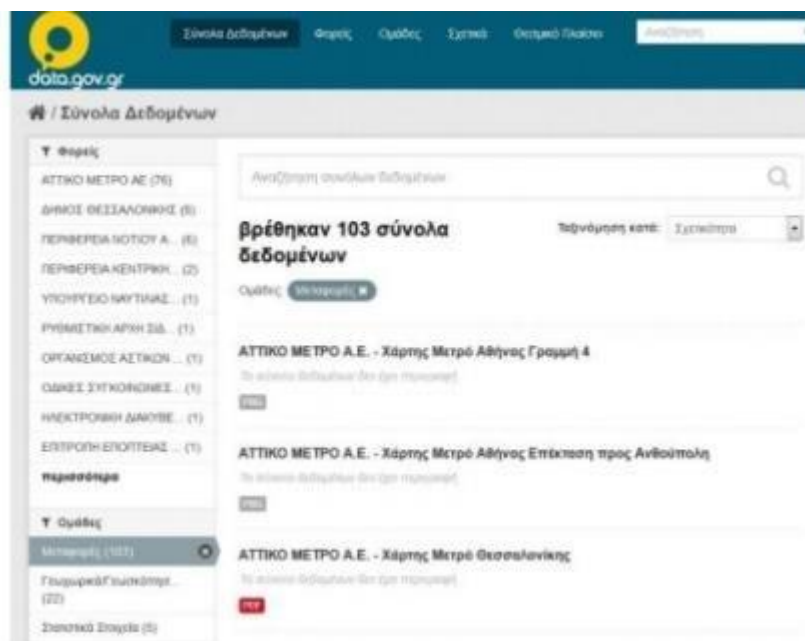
data.gov.gr

Σύνολα Δεδομένων Φορείς Ομάδες Σχετικά Θεσμικό Πλαίσιο Αναζήτηση

/ Σύνολα Δεδομένων

Φορείς
ΑΤΤΙΚΟ ΜΕΤΡΟ ΑΕ (76)
ΔΗΜΟΣ ΘΕΣΣΑΛΟΝΙΚΗΣ (6)
ΠΕΡΙΦΕΡΕΙΑ ΝΟΤΙΟΥ Α... (6)
ΠΕΡΙΦΕΡΕΙΑ ΚΕΝΤΡΙΚΗ... (2)
ΥΠΟΥΡΓΕΙΟ ΝΑΥΤΙΛΙΑΣ... (1)
ΡΥΘΜΙΣΤΙΚΗ ΑΡΧΗ ΣΙΔ... (1)
ΟΡΓΑΝΙΣΜΟΣ ΑΣΤΙΚΩΝ... (1)
ΟΔΙΚΕΣ ΣΥΓΚΟΙΝΩΝΙΕΣ... (1)
ΗΛΕΚΤΡΟΝΙΚΗ ΔΙΑΚΥΒΕ... (1)
ΕΠΙΤΡΟΠΗ ΕΠΟΠΤΕΙΑΣ... (1)
περισσότερα

Ομάδες
Μεταφορές (103)
Γεωχωρικά/Γεωσκόπηση... (22)
Στατιστικά Στοιχεία (5)

Αναζήτηση συνόλων δεδομένων

βρέθηκαν 103 σύνολα δεδομένων

Ταξινόμηση κατά: Σχετικότητα

Ομάδες: Μεταφορές

ΑΤΤΙΚΟ ΜΕΤΡΟ Α.Ε. - Χάρτης Μετρό Αθήνας Γραμμή 4
Το σύνολο δεδομένων δεν έχει περιγραφή
PNG

ΑΤΤΙΚΟ ΜΕΤΡΟ Α.Ε. - Χάρτης Μετρό Αθήνας Επέκταση προς Ανθούπολη
Το σύνολο δεδομένων δεν έχει περιγραφή
PNG

ΑΤΤΙΚΟ ΜΕΤΡΟ Α.Ε. - Χάρτης Μετρό Θεσσαλονίκης
Το σύνολο δεδομένων δεν έχει περιγραφή
PDF